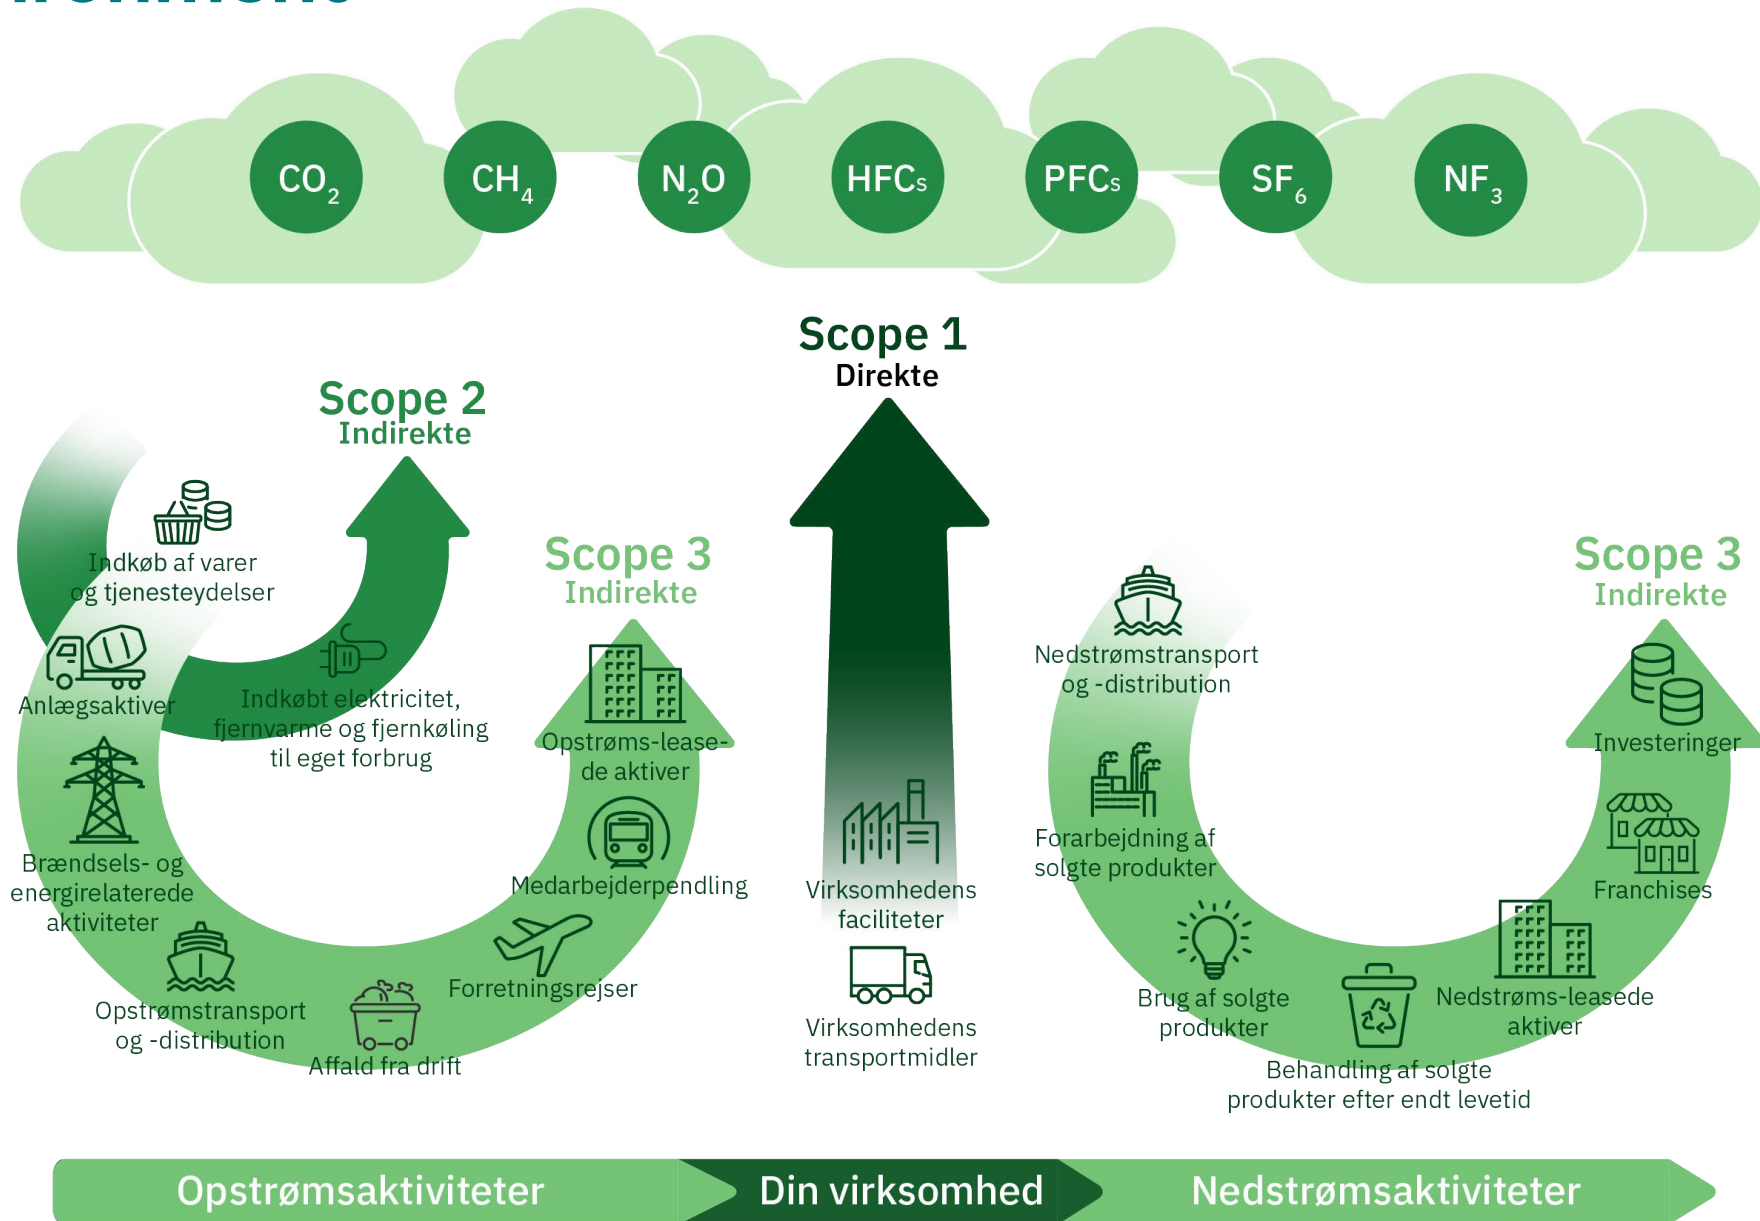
$CO_2$ $CH_4$ $N_2O$ HFCs PFCs $SF_6$ $NF_3$

Scope 1
Direkte

Scope 2
Indirekte

Scope 3
Indirekte

Scope 3
Indirekte

Indkøb af varer og tjenesteydelser

Anlægsaktiver

Indkøbt elektricitet, fjernvarme og fjernkøling til eget forbrug

Brændsels- og energirelaterede aktiviteter

Opstrømstransport og -distribution

Affald fra drift

Forretningsrejser

Medarbejderpendling

Opstrøms-leasede aktiver

Virksomhedens faciliteter

Virksomhedens transportmidler

Nedstrømstransport og -distribution

Forarbejdning af solgte produkter

Brug af solgte produkter

Behandling af solgte produkter efter endt levetid

Nedstrøms-leasede aktiver

Franchises

Investeringer

Opstrømsaktiviteter
Din virksomhed
Nedstrømsaktiviteter